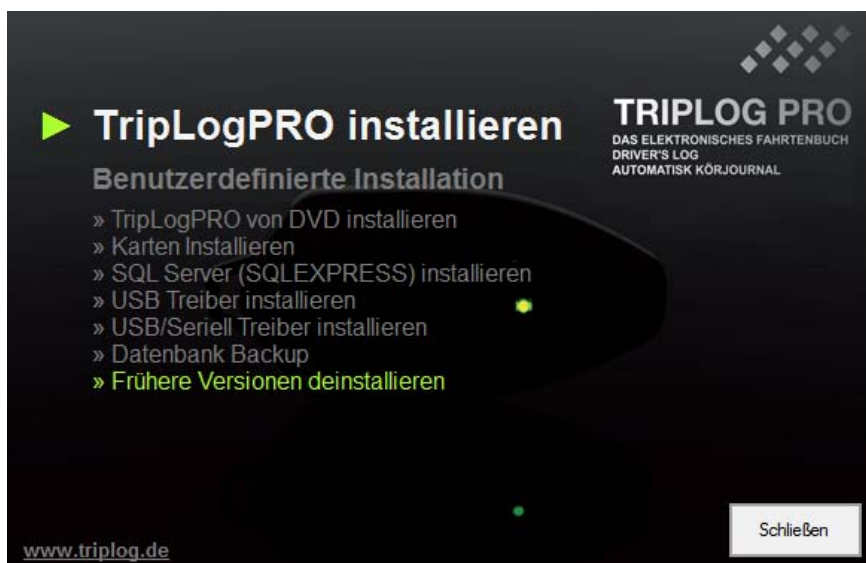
► TripLogPRO installieren

Benutzerdefinierte Installation

» TripLogPRO von DVD installieren
» Karten Installieren
» SQL Server (SQLEXPRESS) installieren
» USB Treiber installieren
» USB/Seriell Treiber installieren
» Datenbank Backup
» Frühere Versionen deinstallieren

TRIPLOG PRO
DAS ELEKTRONISCHES FAHRTENBUCH
DRIVER'S LOG
AUTOMATISK KÖRJOURNAL

Schließen

www.triplog.de